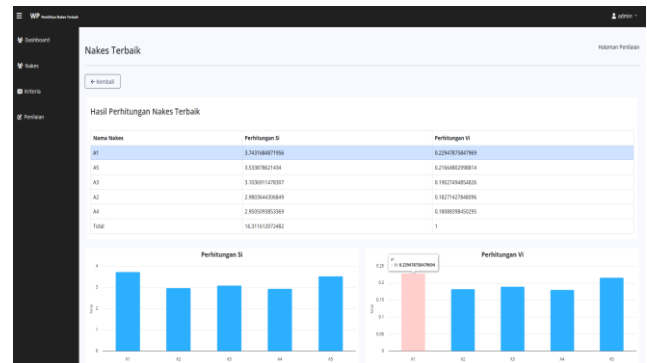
WP Pemilihan Nakes Terbaik

admin

Dashboard

Nakes

Kriteria

Penilaian

Nakes Terbaik

Halaman Penilaian

← Kembali

Hasil Perhitungan Nakes Terbaik

| Nama Nakes | Perhitungan Si | Perhitungan Vi |
|---|---|---|
| A1 | 3.7431684871956 | 0.22947875847969 |
| A5 | 3.533878621434 | 0.21664802998814 |
| A3 | 3.1036911478307 | 0.19027494854826 |
| A2 | 2.9803644306849 | 0.18271427848096 |
| A4 | 2.9505093853369 | 0.18088398450295 |
| Total | 16.311612072482 | 1 |

Perhitungan Si

4

3

2

1

0

A1

A2

A3

A4

A5

Perhitungan Vi

A1

Vi: 0.22947875847969

0.25

0.2

0.15

0.1

0.05

0

A1

A2

A3

A4

A5